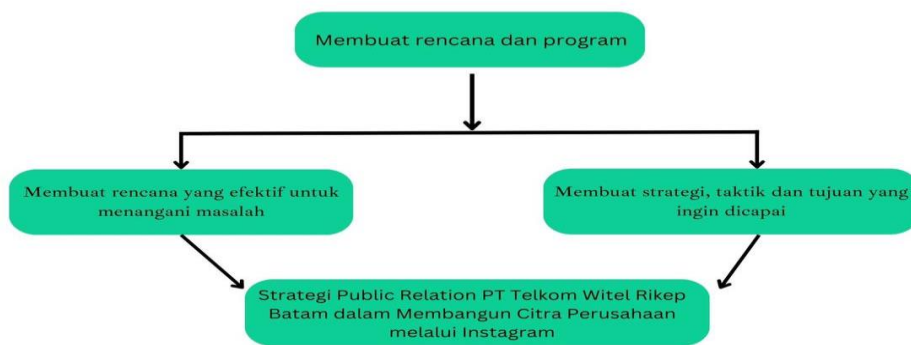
Membuat rencana dan program

Membuat rencana yang efektif untuk menangani masalah

Membuat strategi, taktik dan tujuan yang ingin dicapai

Strategi Public Relation PT Telkom Witel Rikep Batam dalam Membangun Citra Perusahaan melalui Instagram